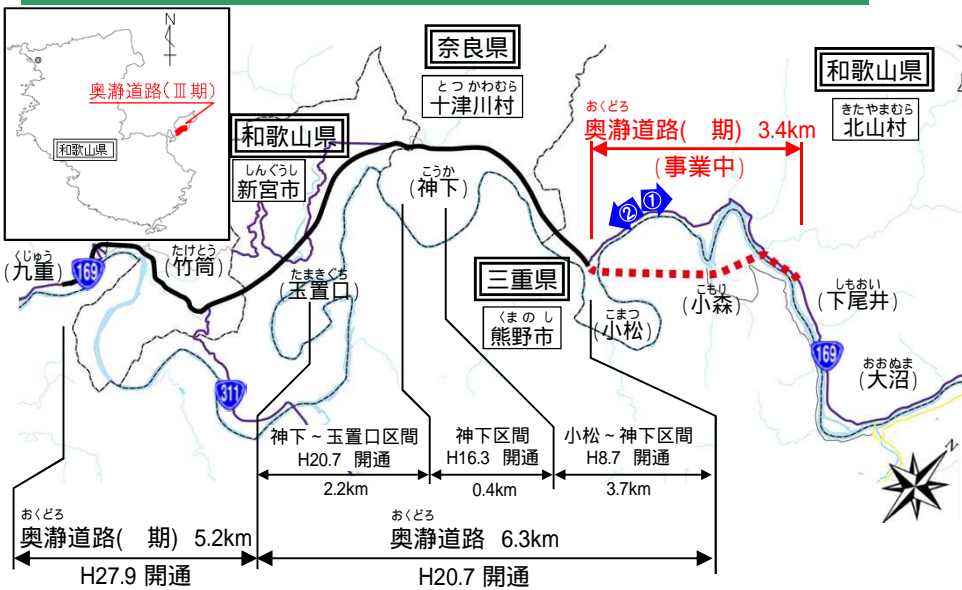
N

奥瀞道路(Ⅲ期)

和歌山県

奈良県

とつかわむら
十津川村

和歌山県

きたやまむら
北山村

おくどろ
奥瀞道路( 期) 3.4km

(事業中)

和歌山県

しんぐうし
新宮市

こうか
(神下)

① ②

くじゅう
(九重)

169

たけとう
(竹筒)

たまきぐち
(玉置口)

三重県

くまのし
熊野市

こまつ
(小松)

こもり
(小森)

しもおい
(下尾井)

169

おおぬま
(大沼)

311

神下~玉置口区間
H20.7 開通

神下区間
H16.3 開通

小松~神下区間
H8.7 開通

2.2km

0.4km

3.7km

おくどろ
奥瀞道路( 期) 5.2km

おくどろ
奥瀞道路 6.3km

H27.9 開通

H20.7 開通